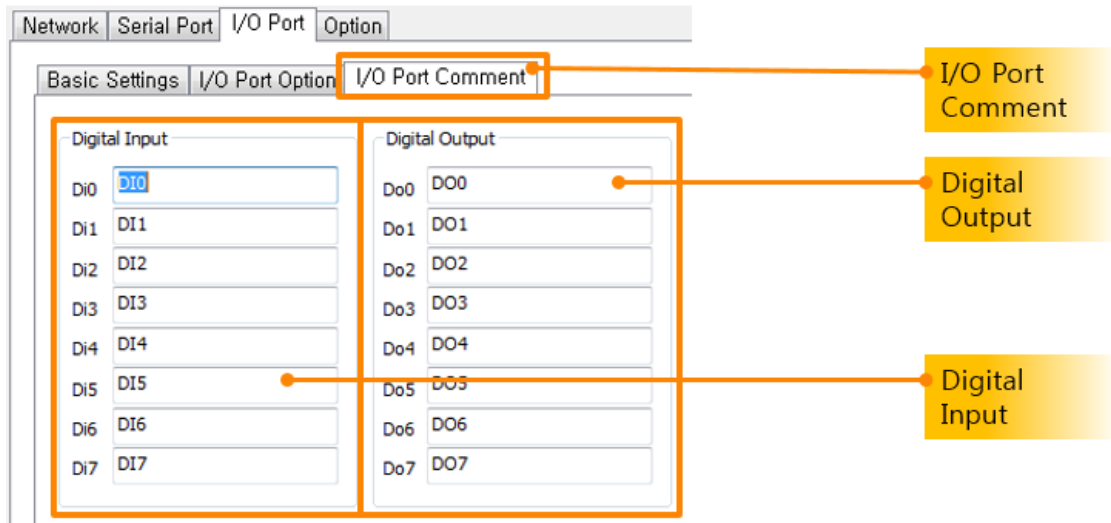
Network | Serial Port | I/O Port | Option

Basic Settings | I/O Port Option | I/O Port Comment

I/O Port Comment

Digital Input

Di0 DI0
Di1 DI1
Di2 DI2
Di3 DI3
Di4 DI4
Di5 DI5
Di6 DI6
Di7 DI7

Digital Output

Do0 DO0
Do1 DO1
Do2 DO2
Do3 DO3
Do4 DO4
Do5 DO5
Do6 DO6
Do7 DO7

Digital Output

Digital Input